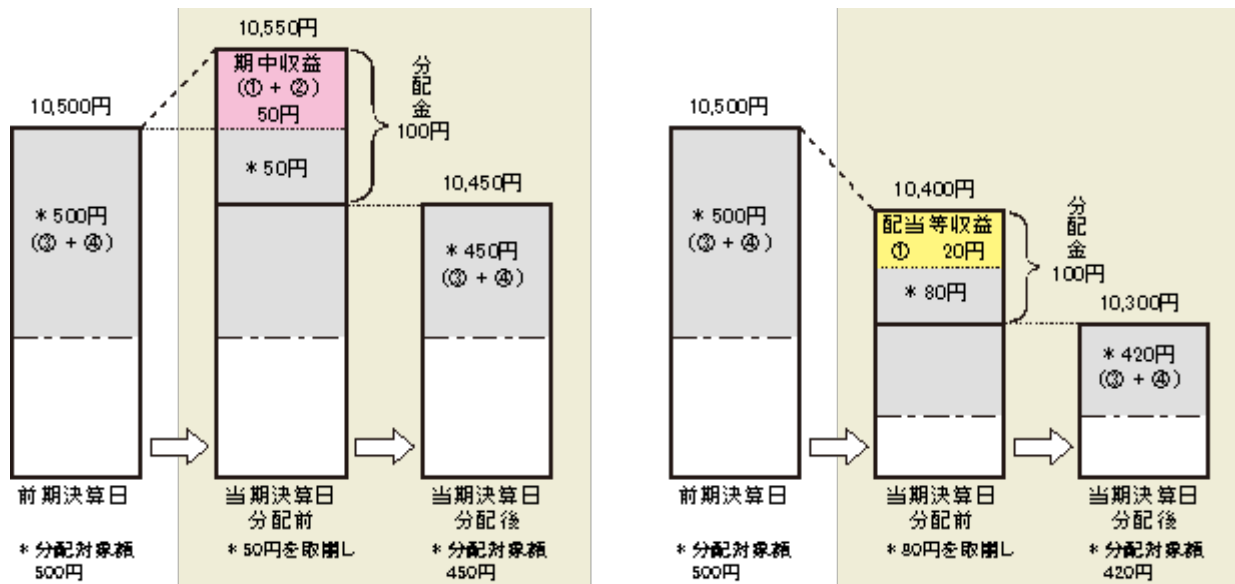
10,550円

期中収益
(①＋②)
50円

分配金
100円

10,500円

＊50円

10,450円

＊500円
(③＋④)

＊450円
(③＋④)

前期決算日

当期決算日
分配前

当期決算日
分配後

＊分配対象額
500円

＊50円を取崩し

＊分配対象額
450円

10,500円

＊500円
(③＋④)

10,400円

配当等収益
①　20円

分配金
100円

＊80円

10,300円

＊420円
(③＋④)

前期決算日

当期決算日
分配前

当期決算日
分配後

＊分配対象額
500円

＊80円を取崩し

＊分配対象額
420円